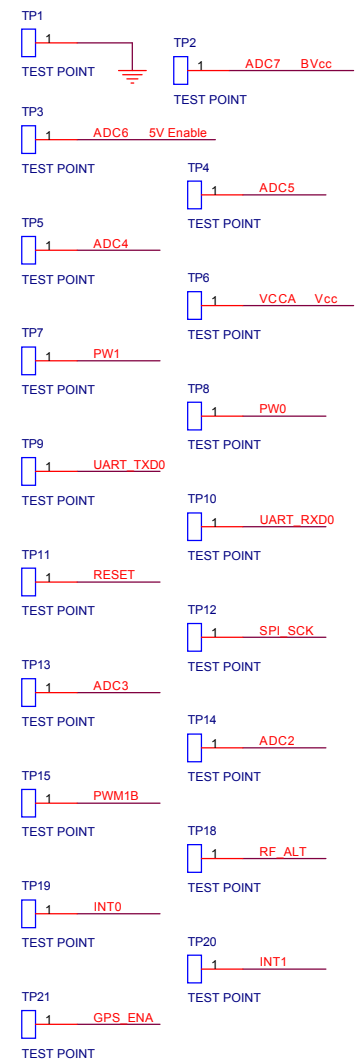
TP1
1
TEST POINT

TP2
1 ADC7 BVcc
TEST POINT

TP3
1 ADC6 5V Enable
TEST POINT

TP4
1 ADC5
TEST POINT

TP5
1 ADC4
TEST POINT

TP6
1 VCCA Vcc
TEST POINT

TP7
1 PW1
TEST POINT

TP8
1 PW0
TEST POINT

TP9
1 UART_TXD0
TEST POINT

TP10
1 UART_RXD0
TEST POINT

TP11
1 RESET
TEST POINT

TP12
1 SPI_SCK
TEST POINT

TP13
1 ADC3
TEST POINT

TP14
1 ADC2
TEST POINT

TP15
1 PWM1B
TEST POINT

TP18
1 RF_ALT
TEST POINT

TP19
1 INT0
TEST POINT

TP20
1 INT1
TEST POINT

TP21
1 GPS_ENA
TEST POINT